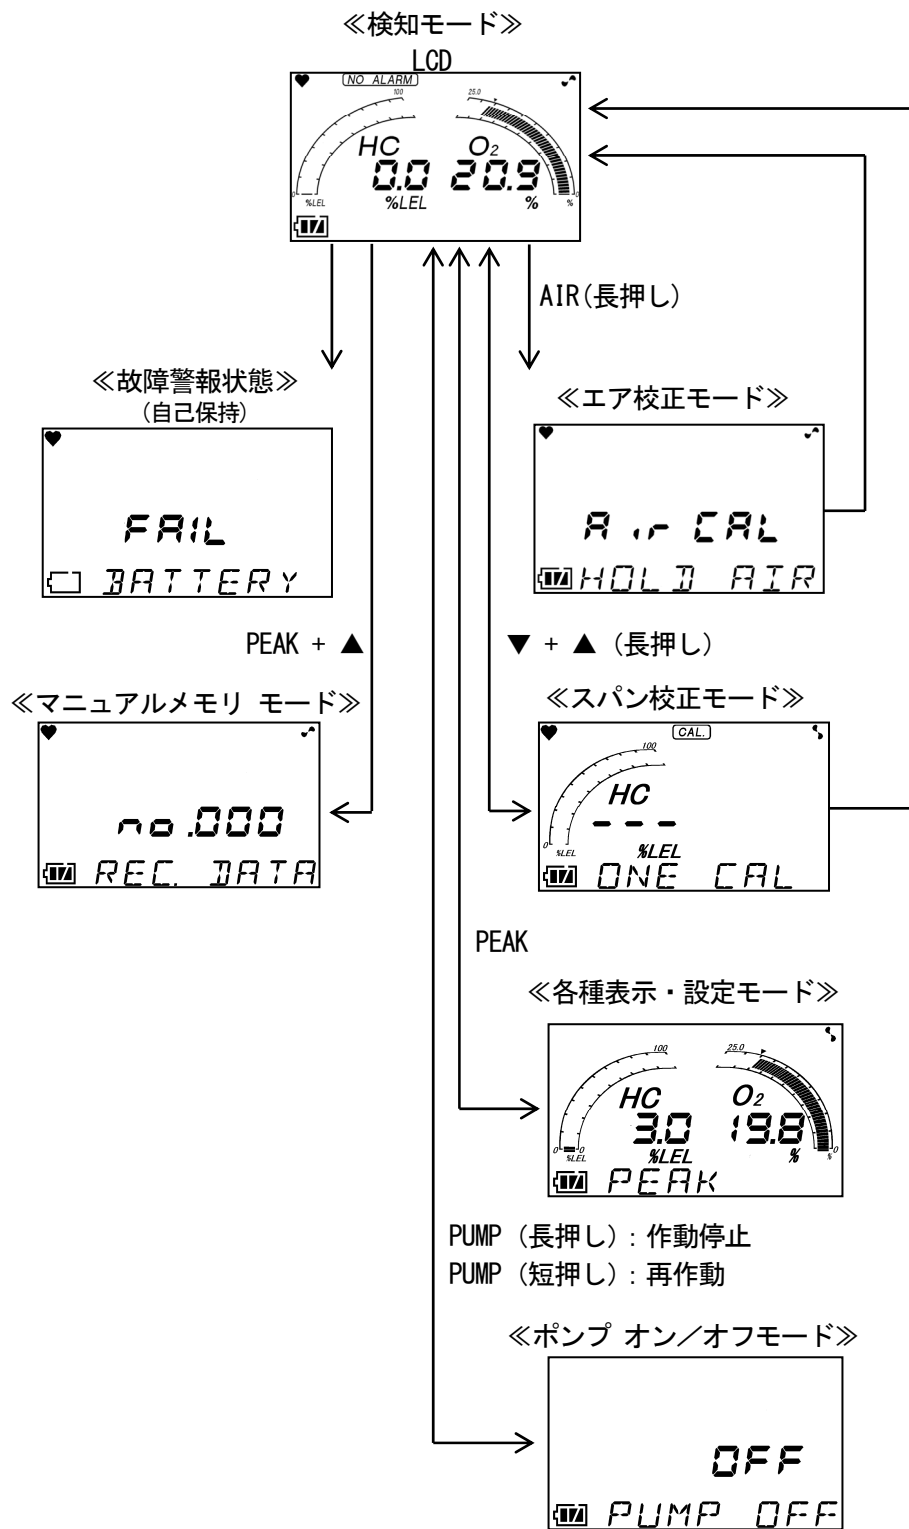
≪検知モード≫
LCD

NO ALARM
100
25.0
HC
$O_2$
0.0
20.9
%LEL
%LEL
%
%

AIR(長押し)

≪故障警報状態≫
(自己保持)

FAIL
BATTERY

≪エア校正モード≫

Air CAL
HOLD AIR

PEAK + ▲

▼ + ▲（長押し）

≪マニュアルメモリ モード≫

no.000
REC. DATA

≪スパン校正モード≫

CAL.
100
HC
- - -
%LEL
%LEL
ONE CAL

PEAK

≪各種表示・設定モード≫

100
25.0
HC
$O_2$
3.0
19.8
%LEL
%
PEAK

PUMP（長押し）: 作動停止
PUMP（短押し）: 再作動

≪ポンプ オン／オフモード≫

OFF
PUMP OFF